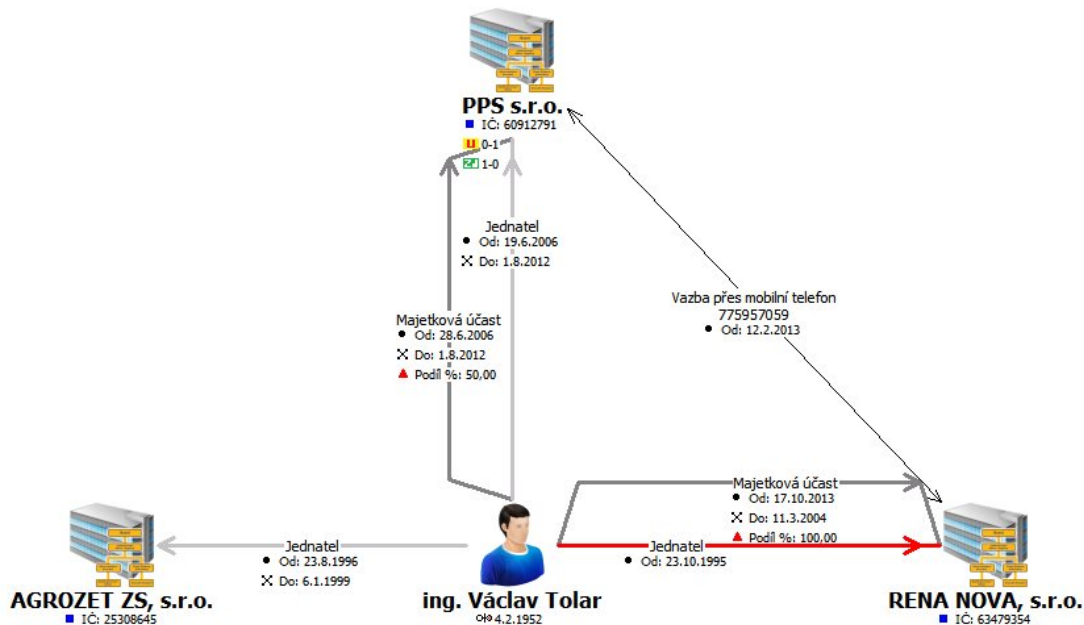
PPS s.r.o.
IČ: 60912791
0-1
1-0

Jednatel
Od: 19.6.2006
Do: 1.8.2012

Majetková účast
Od: 28.6.2006
Do: 1.8.2012
Podíl %: 50,00

Vazba přes mobilní telefon
775957059
Od: 12.2.2013

Majetková účast
Od: 17.10.2013
Do: 11.3.2004
Podíl %: 100,00

Jednatel
Od: 23.10.1995

Jednatel
Od: 23.8.1996
Do: 6.1.1999

AGROZET ZS, s.r.o.
IČ: 25308645

ing. Václav Tolar
4.2.1952

RENA NOVA, s.r.o.
IČ: 63479354